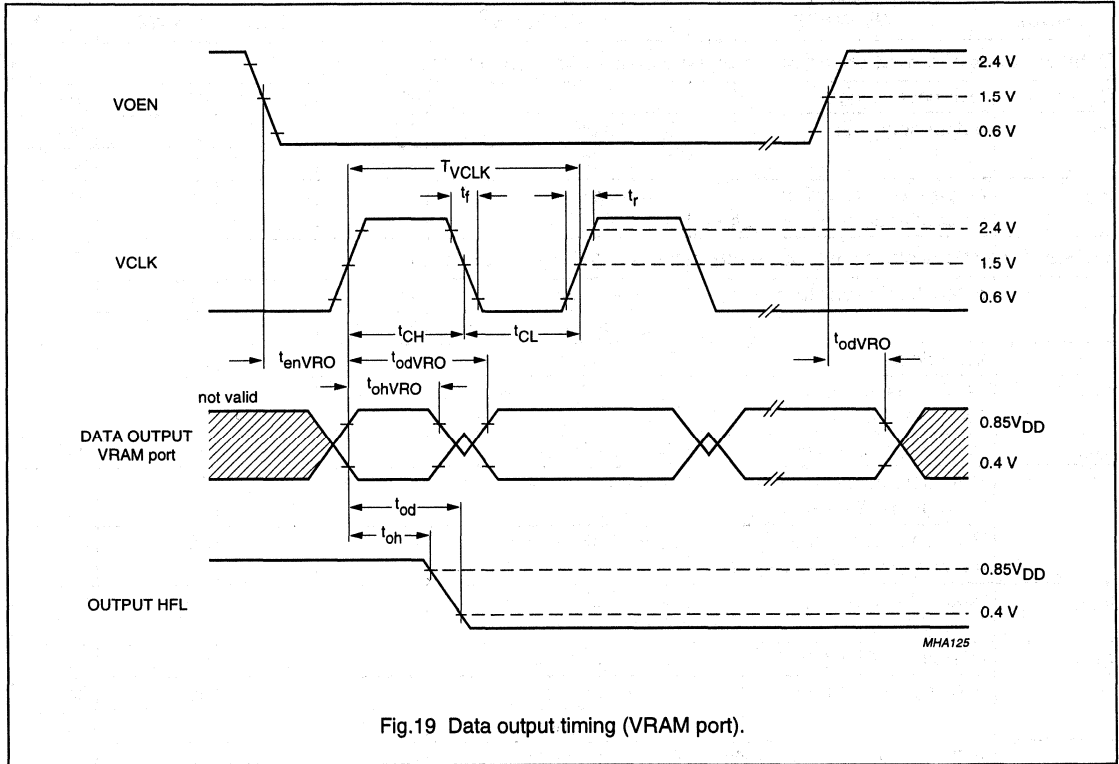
VOEN

2.4 V
1.5 V
0.6 V

$T_{VCLK}$
$t_f$
$t_r$

VCLK

2.4 V
1.5 V
0.6 V

$t_{CH}$
$t_{CL}$

$t_{enVRO}$
$t_{odVRO}$
$t_{odVRO}$
$t_{ohVRO}$

not valid

DATA OUTPUT VRAM port

$0.85V_{DD}$
0.4 V

$t_{od}$
$t_{oh}$

OUTPUT HFL

$0.85V_{DD}$
0.4 V

MHA125

Fig.19 Data output timing (VRAM port).